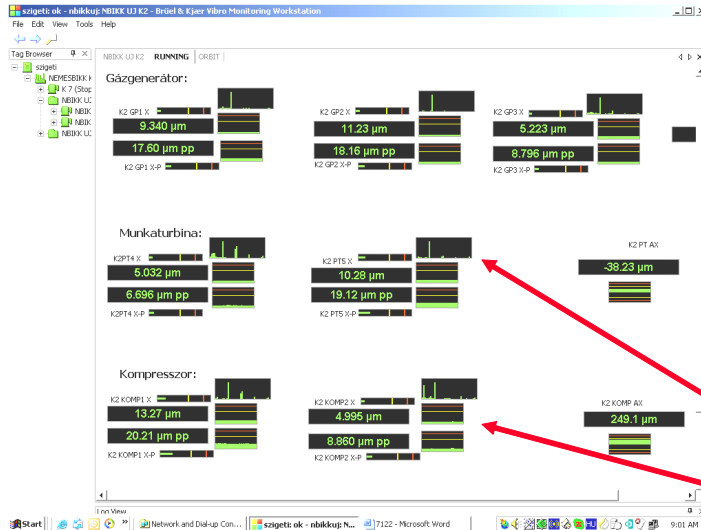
szigeti: ok - nbikkuj: NBIKK UJ K2 - Brüel & Kjær Vibro Monitoring Workstation

File Edit View Tools Help

Tag Browser

szigeti
NEMESBIKK I
K 7 (Stop
NBIKK UJ
NBIK
NBIK
NBIKK UJ

NBIKK UJ K2 RUNNING ORBIT

Gázgenerátor:

K2 GP1 X
9.340 µm
17.60 µm pp
K2 GP1 X-P

K2 GP2 X
11.23 µm
18.16 µm pp
K2 GP2 X-P

K2 GP3 X
5.223 µm
8.796 µm pp
K2 GP3 X-P

Munkaturbina:

K2PT4 X
5.032 µm
6.696 µm pp
K2PT4 X-P

K2 PT5 X
10.28 µm
19.12 µm pp
K2 PT5 X-P

K2 PT AX
-38.23 µm

Kompresszor:

K2 KOMP1 X
13.27 µm
20.21 µm pp
K2 KOMP1 X-P

K2 KOMP2 X
4.995 µm
8.860 µm pp
K2 KOMP2 X-P

K2 KOMP AX
249.1 µm

Log View

Start Network and Dial-up Con... szigeti: ok - nbikkuj: N... 7122 - Microsoft Word 9:01 AM